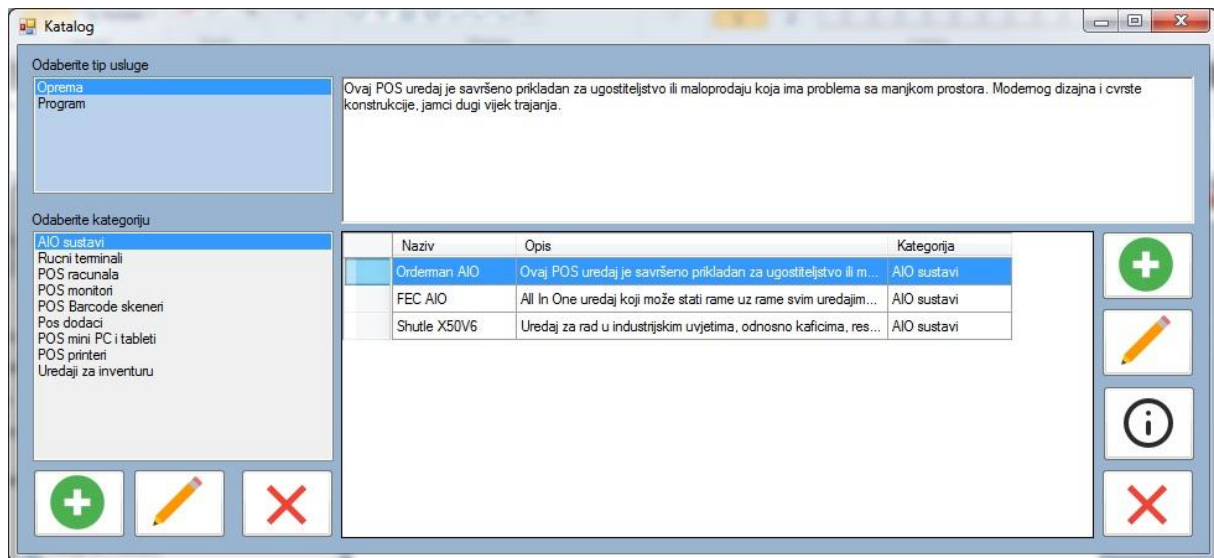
Katalog

Odaberite tip usluge

Oprema
Program

Ovaj POS uredaj je savršeno prikladan za ugostiteljstvo ili maloprodaju koja ima problema sa manjkom prostora. Modernog dizajna i cvrste konstrukcije, jamci dugi vijek trajanja.

Odaberite kategoriju

AIO sustavi
Rucni terminali
POS racunala
POS monitori
POS Barcode skeneri
Pos dodaci
POS mini PC i tableti
POS printeri
Uredaji za inventuru

| | Naziv | Opis | Kategorija |
|---|---|---|---|
| | Orderman AIO | Ovaj POS uredaj je savršeno prikladan za ugostiteljstvo ili m... | AIO sustavi |
| | FEC AIO | All In One uredaj koji može stati rame uz rame svim uredajim... | AIO sustavi |
| | Shutle X50V6 | Uredaj za rad u industrijskim uvjetima, odnosno kaficima, res... | AIO sustavi |